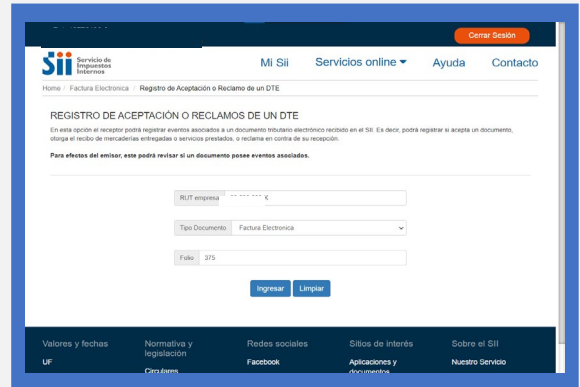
Cerrar Sesión

Sii Servicio de Impuestos Internos

Mi Sii Servicios online Ayuda Contacto

Home / Factura Electronica / Registro de Aceptación o Reclamo de un DTE

REGISTRO DE ACEPTACIÓN O RECLAMOS DE UN DTE

En esta opción el receptor podrá registrar eventos asociados a un documento tributario electrónico recibido en el SII. Es decir, podrá registrar si acepta un documento, otorga el recibo de mercaderías entregadas o servicios prestados, o reclama en contra de su recepción.

Para efectos del emisor, este podrá revisar si un documento posee eventos asociados.

RUT empresa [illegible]-K

Tipo Documento Factura Electronica

Folio 375

Ingresar Limpiar

Valores y fechas
UF

Normativa y legislación
Circulares

Redes sociales
Facebook

Sitios de interés
Aplicaciones y documentos

Sobre el SII
Nuestro Servicio